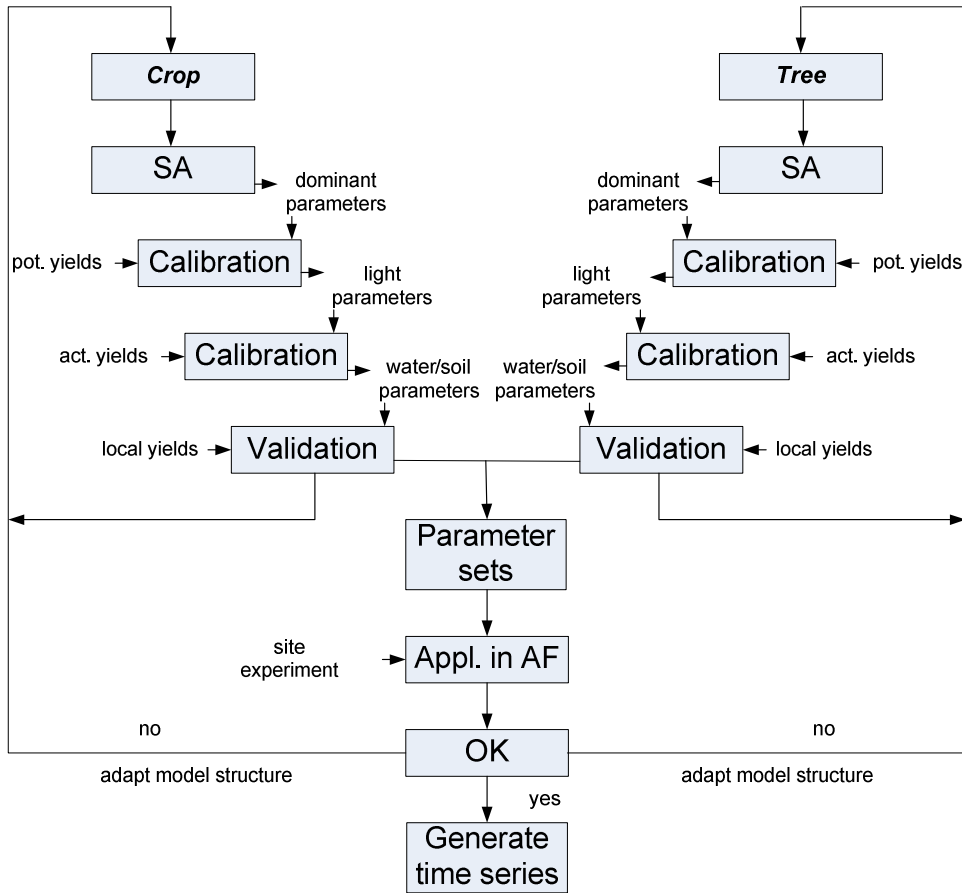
Crop

SA

dominant parameters

pot. yields

Calibration

light parameters

act. yields

Calibration

water/soil parameters

local yields

Validation

Tree

SA

dominant parameters

Calibration

pot. yields

light parameters

Calibration

act. yields

water/soil parameters

Validation

local yields

Parameter sets

site experiment

Appl. in AF

no

OK

no

adapt model structure

adapt model structure

yes

Generate time series